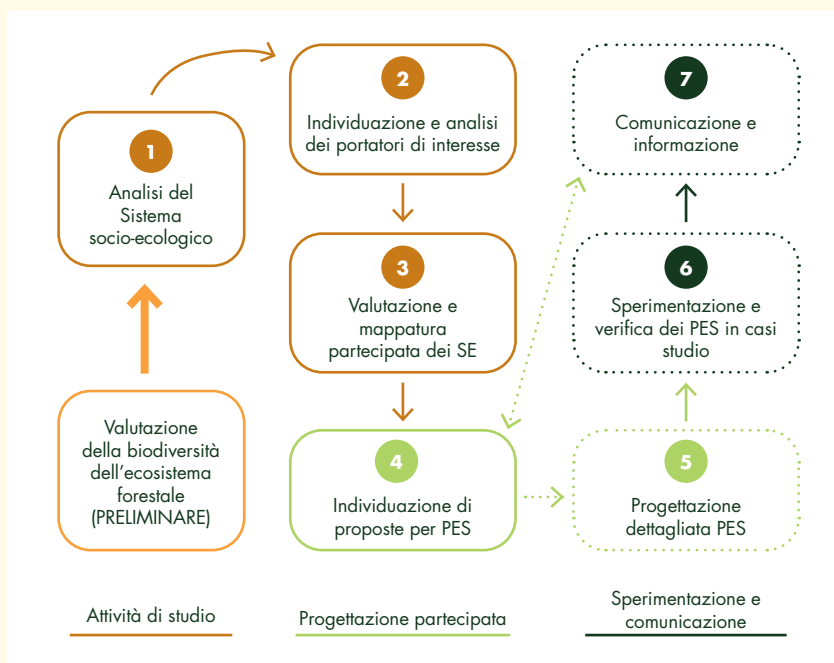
1
Analisi del Sistema socio-ecologico

Valutazione della biodiversità dell'ecosistema forestale (PRELIMINARE)

2
Individuazione e analisi dei portatori di interesse

3
Valutazione e mappatura partecipata dei SE

4
Individuazione di proposte per PES

7
Comunicazione e informazione

6
Sperimentazione e verifica dei PES in casi studio

5
Progettazione dettagliata PES

Attività di studio

Progettazione partecipata

Sperimentazione e comunicazione